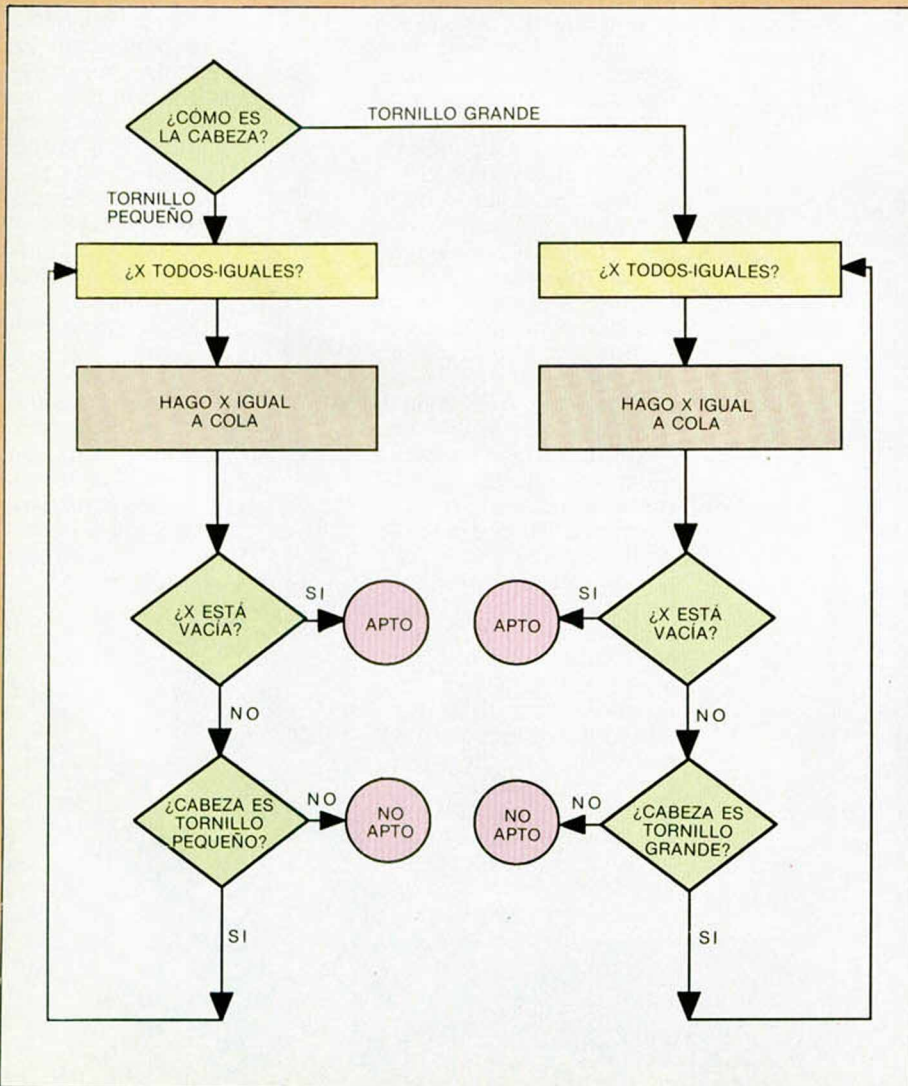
¿CÓMO ES LA CABEZA?

TORNILLO GRANDE

TORNILLO PEQUEÑO

¿X TODOS-IGUALES?

¿X TODOS-IGUALES?

HAGO X IGUAL A COLA

HAGO X IGUAL A COLA

¿X ESTÁ VACÍA?

SI

APTO

APTO

SI

¿X ESTÁ VACÍA?

NO

NO

¿CABEZA ES TORNILLO PEQUEÑO?

NO

NO APTO

NO APTO

NO

¿CABEZA ES TORNILLO GRANDE?

SI

SI